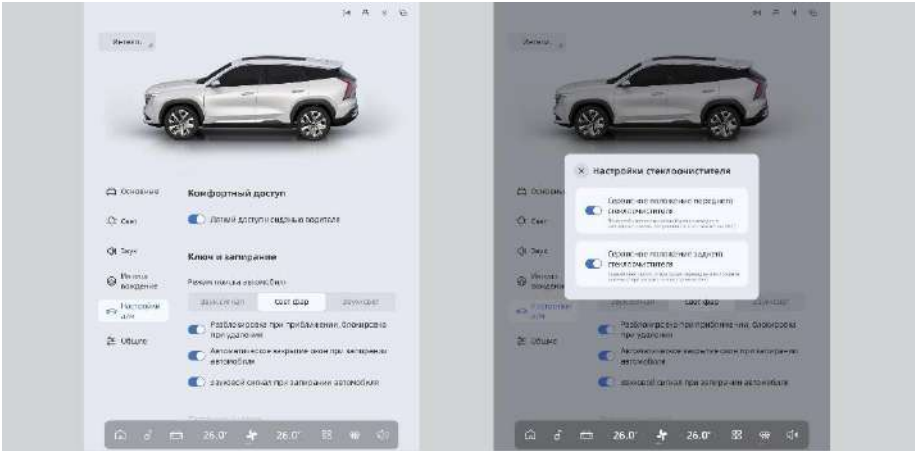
Имена

Основное
Свет
Звук
Режим вождения
Настройки авто
Общее

Комфортный доступ

Легкий доступ со стороны водителя

Ключ и запирание

Режим поиска автомобиля

Звуковой сиг | Свет фар | Звук+свет

Разблокировка при приближении, блокировка при удалении

Автоматическое закрытие окон при запирании автомобиля

Звуковой сигнал при запирании автомобиля

26.0° 26.0°

Имена

Настройки стеклоочистителя

Сервисное положение переднего стеклоочистителя

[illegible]

Сервисное положение заднего стеклоочистителя

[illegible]

Основное
Свет
Звук
Режим вождения
Настройки авто
Общее

Звуковой сиг | Свет фар | Звук+свет

Разблокировка при приближении, блокировка при удалении

Автоматическое закрытие окон при запирании автомобиля

Звуковой сигнал при запирании автомобиля

26.0° 26.0°